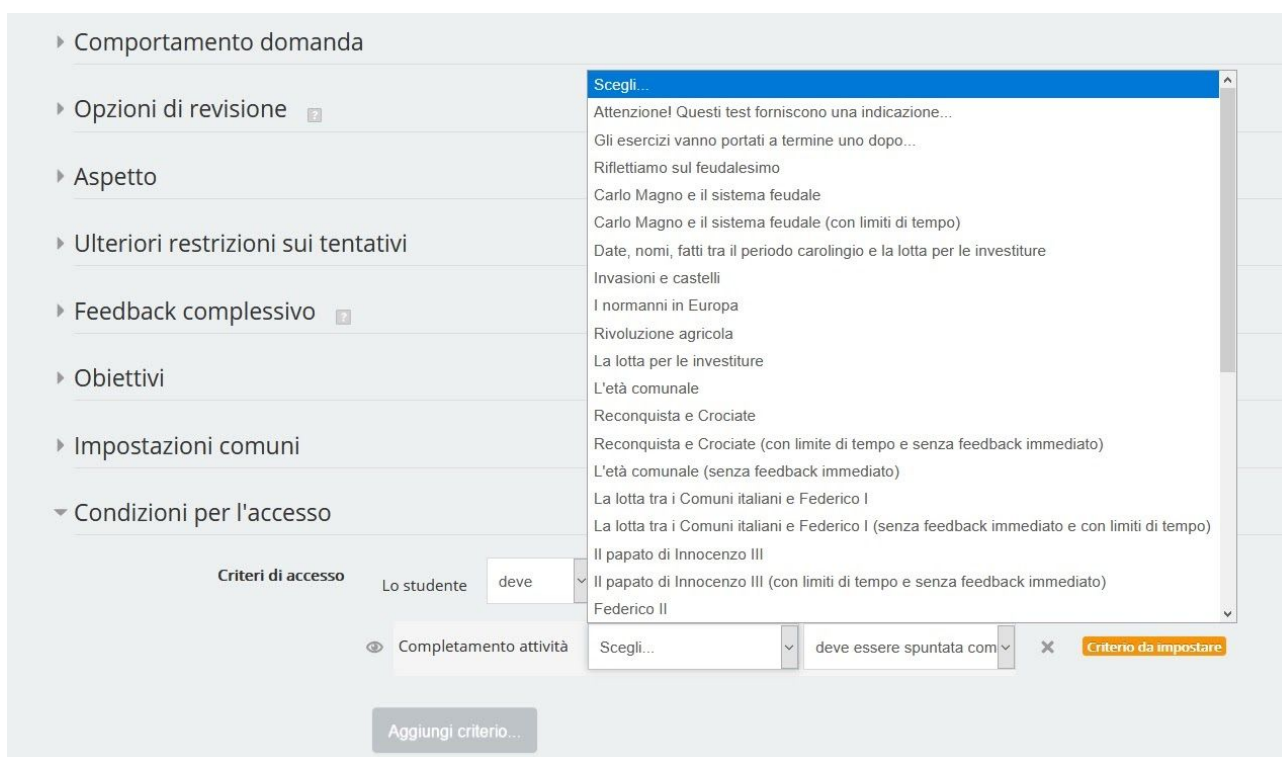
Comportamento domanda

Opzioni di revisione

Aspetto

Ulteriori restrizioni sui tentativi

Feedback complessivo

Obiettivi

Impostazioni comuni

Condizioni per l'accesso

Scegli...
Attenzione! Questi test forniscono una indicazione...
Gli esercizi vanno portati a termine uno dopo...
Riflettiamo sul feudalesimo
Carlo Magno e il sistema feudale
Carlo Magno e il sistema feudale (con limiti di tempo)
Date, nomi, fatti tra il periodo carolingio e la lotta per le investiture
Invasioni e castelli
I normanni in Europa
Rivoluzione agricola
La lotta per le investiture
L'età comunale
Reconquista e Crociate
Reconquista e Crociate (con limite di tempo e senza feedback immediato)
L'età comunale (senza feedback immediato)
La lotta tra i Comuni italiani e Federico I
La lotta tra i Comuni italiani e Federico I (senza feedback immediato e con limiti di tempo)
Il papato di Innocenzo III
Il papato di Innocenzo III (con limiti di tempo e senza feedback immediato)
Federico II

Criteri di accesso Lo studente deve

Completamento attività Scegli... deve essere spuntata com

Criterio da impostare

Aggiungi criterio...